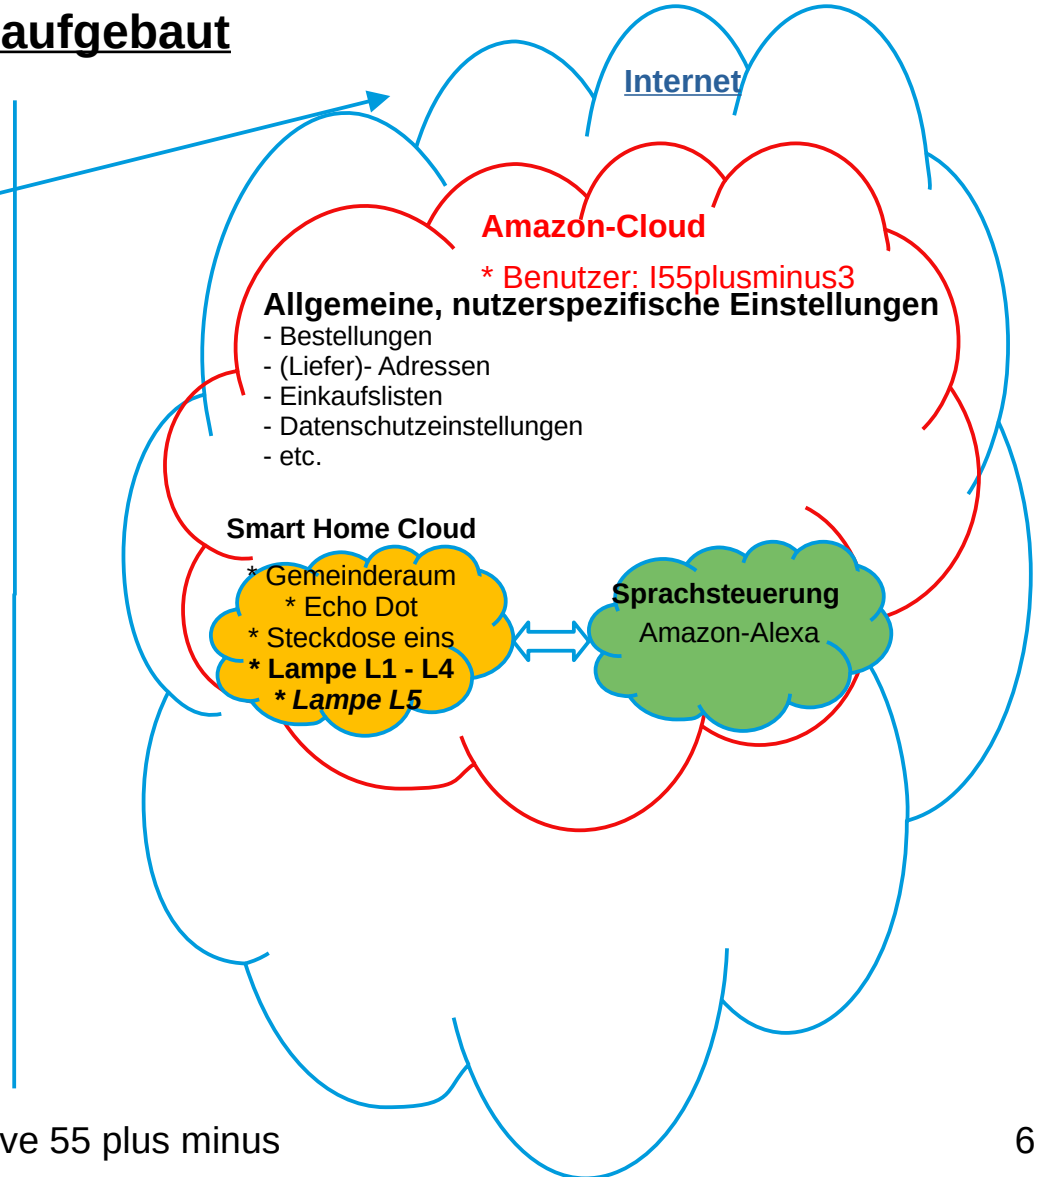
aufgebaut

Internet

Amazon-Cloud

* Benutzer: I55plusminus3

Allgemeine, nutzerspezifische Einstellungen
- Bestellungen
- (Liefer)- Adressen
- Einkaufslisten
- Datenschutzeinstellungen
- etc.

Smart Home Cloud

* Gemeinderaum
* Echo Dot
* Steckdose eins
* Lampe L1 - L4
* Lampe L5

Sprachsteuerung
Amazon-Alexa

ve 55 plus minus

6